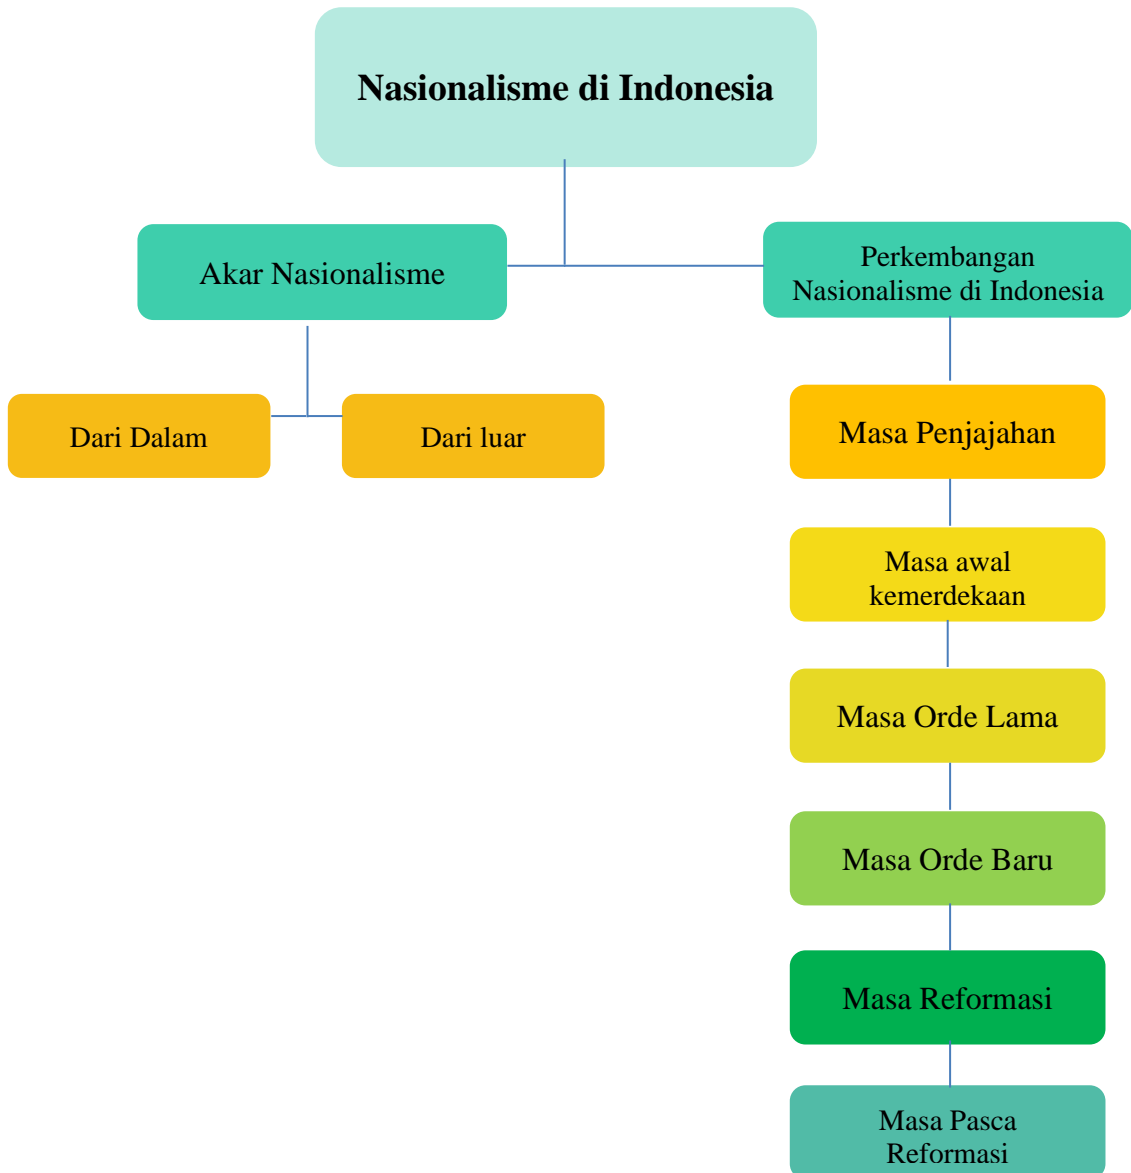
Nasionalisme di Indonesia

Akar Nasionalisme

Dari Dalam

Dari luar

Perkembangan Nasionalisme di Indonesia

Masa Penjajahan

Masa awal kemerdekaan

Masa Orde Lama

Masa Orde Baru

Masa Reformasi

Masa Pasca Reformasi